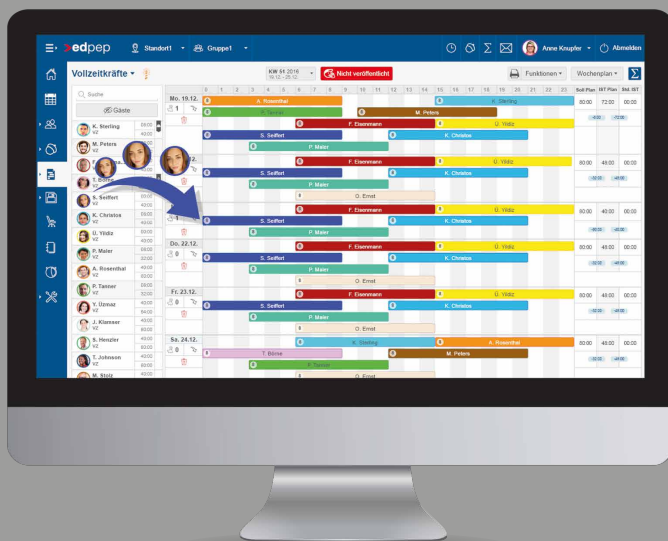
edpep Standort1 Gruppe1 Anne Knupfer Abmelden

Vollzeitkräfte

KW 51 2016 19.12. - 25.12.

Nicht veröffentlicht

Funktionen Wochenplan

Suche

Gäste

K. Sterling VZ
M. Peters VZ
T. Börne VZ
S. Seiffert VZ
K. Christos VZ
Ü. Yildiz VZ
P. Maier VZ
A. Rosenthal VZ
P. Tanner VZ
Y. Üzmaz VZ
J. Klausser VZ
S. Henzler VZ
T. Johnson VZ
M. Stolz VZ

0 1 2 3 4 5 6 7 8 9 10 11 12 13 14 15 16 17 18 19 20 21 22 23

Soll Plan IST Plan Std. IST

Mo. 19.12.
A. Rosenthal
K. Sterling
M. Peters
F. Eisenmann
Ü. Yildiz
S. Seiffert
K. Christos
P. Maier
80:00 72:00 00:00

F. Eisenmann
Ü. Yildiz
S. Seiffert
K. Christos
P. Maier
O. Ernst
80:00 48:00 00:00

Do. 22.12.
F. Eisenmann
Ü. Yildiz
S. Seiffert
K. Christos
P. Maier
O. Ernst
80:00 48:00 00:00

Fr. 23.12.
F. Eisenmann
Ü. Yildiz
S. Seiffert
K. Christos
P. Maier
O. Ernst
80:00 48:00 00:00

Sa. 24.12.
K. Sterling
A. Rosenthal
T. Börne
M. Peters
P. Tanner
O. Ernst
80:00 48:00 00:00